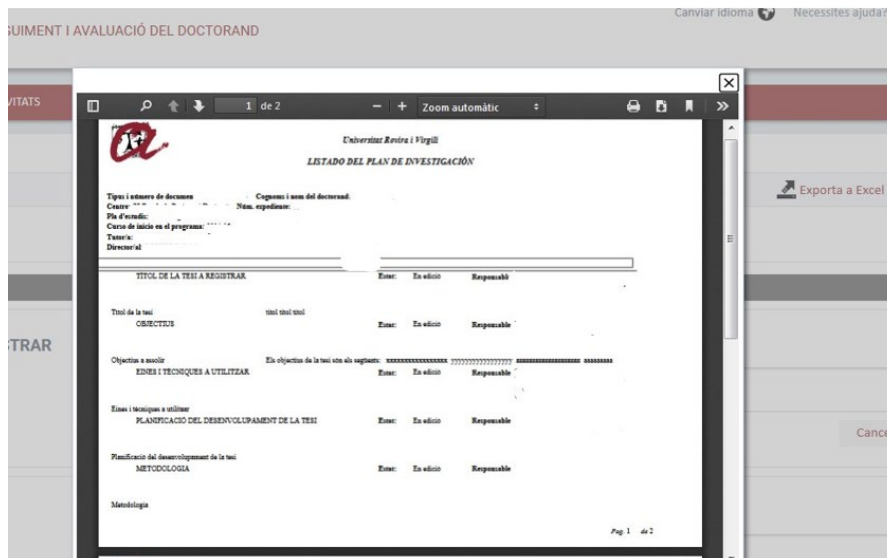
SUIMENT I AVALUACIÓ DEL DOCTORAND

Canviar idioma Necessites ajuda?

VITATS

TRAR

Exporta a Excel

Cance

1 de 2

Zoom automàtic

Universitat Rovira i Virgili

LISTADO DEL PLAN DE INVESTIGACIÓN

Tipus i número de documen
Cognoms i nom del doctorand:
Centre:
Núm. expediente:
Pla d'estudis:
Curso de inicio en el programa:
Tutor/a:
Director/a:

TITOL DE LA TESI A REGISTRAR Estat: En edició Responsable

Títol de la tesi títol títol títol

OBJECTIUS Estat: En edició Responsable

Objectius a assolir Els objectius de la tesi són els següents: xxxxxxxxxxxxxxxx ??????????????? xxxxxxxxxxxxxxxxxx xxxxxxxx

EINES I TECNIQUES A UTILITZAR Estat: En edició Responsable

Eines i tècniques a utilitzar

PLANIFICACIÓ DEL DESENVOLUPAMENT DE LA TESI Estat: En edició Responsable

Planificació del desenvolupament de la tesi

METODOLOGIA Estat: En edició Responsable

Metodologia

Pag. 1 de 2